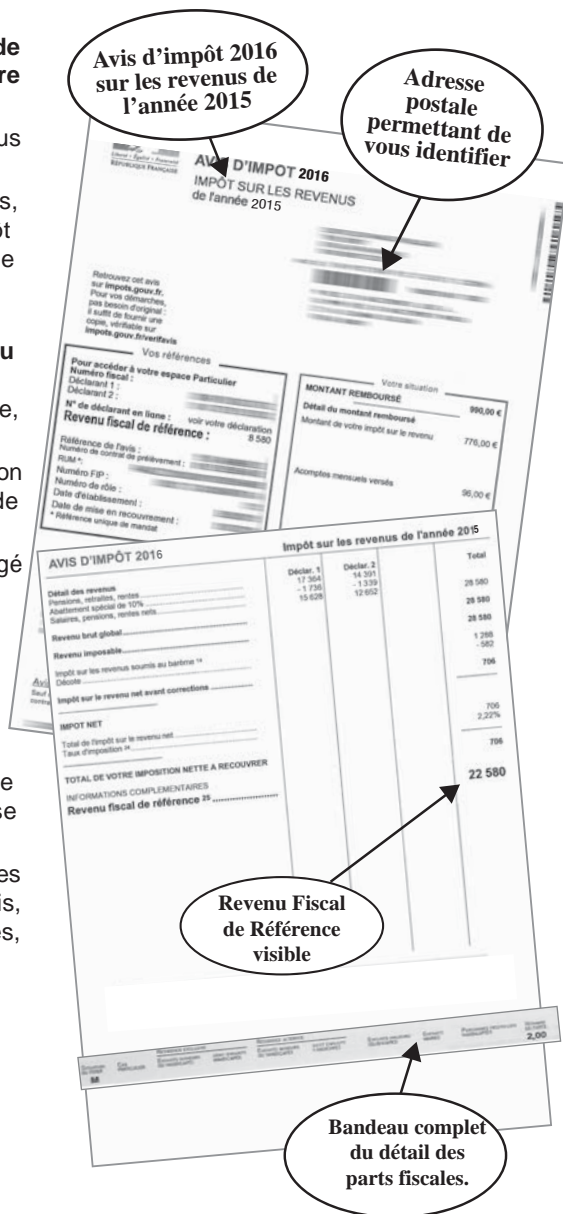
de
re

us

s,
ot
e

u

e,

on
de

gé

e
se

es
is,
es,

Avis d'impôt 2016 sur les revenus de l'année 2015

Adresse postale permettant de vous identifier

Liberté • Égalité • Fraternité
RÉPUBLIQUE FRANÇAISE

AVIS D'IMPOT 2016
IMPOT SUR LES REVENUS
de l'année 2015

Retrouvez cet avis sur impots.gouv.fr. Pour vos démarches, pas besoin d'original : il suffit de fournir une copie, vérifiable sur impots.gouv.fr/verifavis

Vos références
Pour accéder à votre espace Particulier
Numéro fiscal :
Déclarant 1 :
Déclarant 2 :
N° de déclarant en ligne : voir votre déclaration
Revenu fiscal de référence : 8 580
Référence de l'avis :
Numéro de contrat de prélèvement :
RUM* :
Numéro FIP :
Numéro de rôle :
Date d'établissement :
Date de mise en recouvrement :
* Référence unique de mandat

Votre situation
MONTANT REMBOURSÉ
Détail du montant remboursé 990,00 €
Montant de votre impôt sur le revenu 776,00 €
Acomptes mensuels versés 96,00 €

Avi
Sauf
contra

AVIS D'IMPÔT 2016
Impôt sur les revenus de l'année 2015

| | Déclar. 1 | Déclar. 2 | | Total |
|---|---|---|---|---|
| Détail des revenus | | | | |
| Pensions, retraites, rentes | 17 364 | 14 391 | | 28 580 |
| Abattement spécial de 10% | - 1 736 | - 1 339 | | 28 580 |
| Salaires, pensions, rentes nets | 15 628 | 12 652 | | 28 580 |
| Revenu brut global | | | | |
| Revenu imposable | | | | 1 288 |
| Impôt sur les revenus soumis au barème | | | | - 582 |
| Décote | | | | 706 |
| Impôt sur le revenu net avant corrections | | | | |
| IMPOT NET | | | | 706 |
| Total de l'impôt sur le revenu net | | | | 2,22% |
| Taux d'imposition | | | | 706 |
| TOTAL DE VOTRE IMPOSITION NETTE A RECOUVRER | | | | |
| INFORMATIONS COMPLEMENTAIRES | | | | |
| Revenu fiscal de référence | | | | 22 580 |

Revenu Fiscal de Référence visible

Situation du foyer
M
2,00

Bandeau complet du détail des parts fiscales.